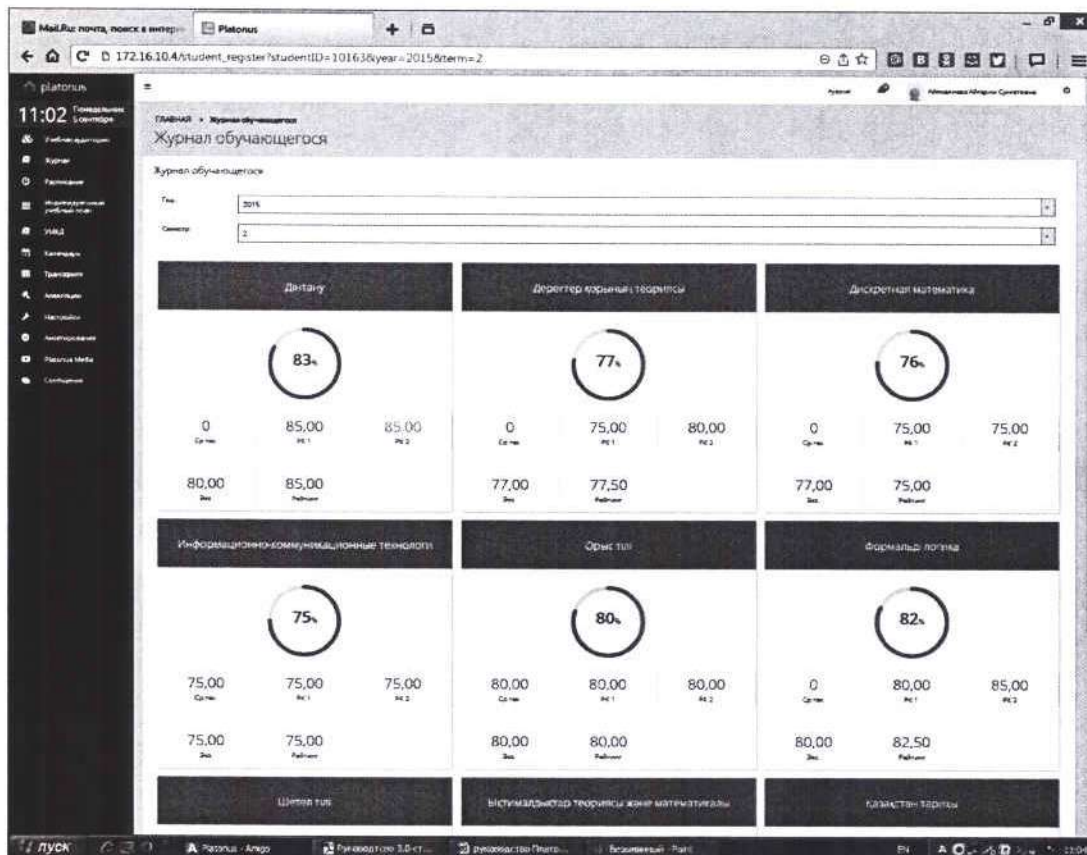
Mail.Ru: почта, поиск в интер
Platonus
172.16.10.4/student_register?studentID=10163&year=2015&term=2

platonus
11:02 Понедельник 5 сентября
Учебная аудитория
Журнал
Расписание
Индивидуальный учебный план
УМКД
Календарь
Транскрипт
Анкетирование
Настройки
Анкетирование
Platonus Media
Сообщения

Русский
Ахмедиярова Айгерим Суиеткызы

ГЛАВНАЯ » Журнал обучающегося
Журнал обучающегося

Журнал обучающегося

Год 2015
Семестр 2

Дінтану
83%
0 Ср.тек
85,00 РК 1
85,00 РК 2
80,00 Экз
85,00 Рейтинг

Деректер қорының теориясы
77%
0 Ср.тек
75,00 РК 1
80,00 РК 2
77,00 Экз
77,50 Рейтинг

Дискретная математика
76%
0 Ср.тек
75,00 РК 1
75,00 РК 2
77,00 Экз
75,00 Рейтинг

Информационно-коммуникационные технологи
75%
75,00 Ср.тек
75,00 РК 1
75,00 РК 2
75,00 Экз
75,00 Рейтинг

Орыс тілі
80%
80,00 Ср.тек
80,00 РК 1
80,00 РК 2
80,00 Экз
80,00 Рейтинг

Формальды логика
82%
0 Ср.тек
80,00 РК 1
85,00 РК 2
80,00 Экз
82,50 Рейтинг

Шетел тілі
Ықтималдықтар теориясы және математикалы
Қазақстан тарихы

пуск
Platonus - Amigo
Руководство 3.0-ст...
руководство Платонус
Безымянный - Paint
EN